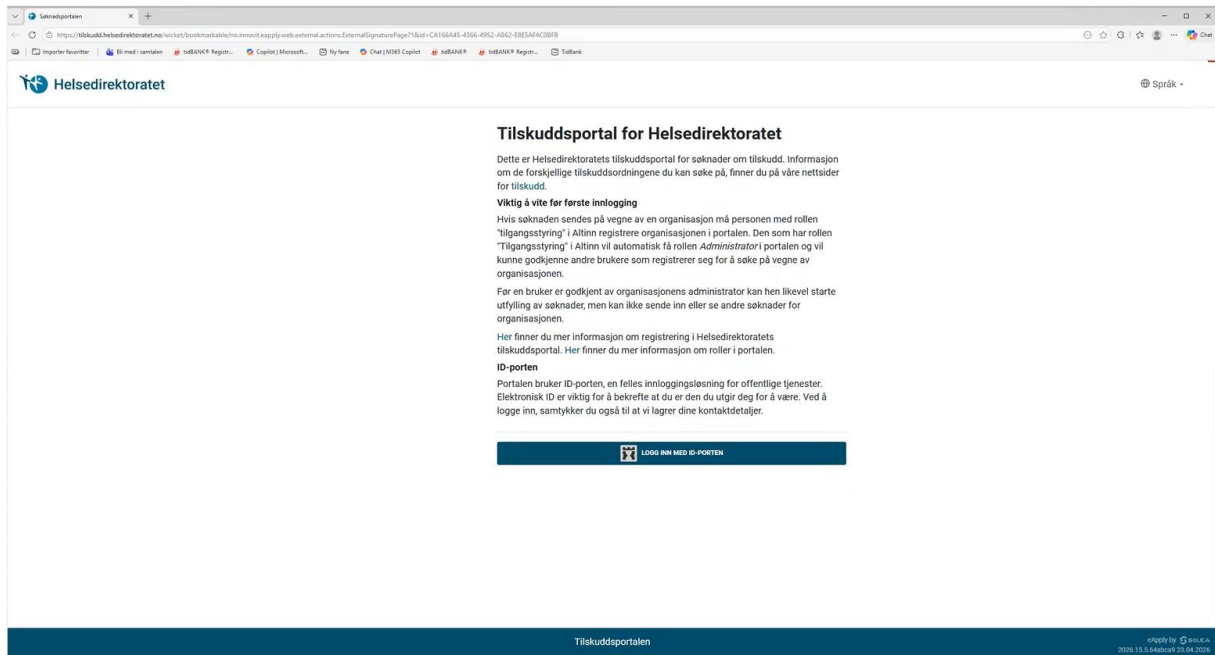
Søknadsportalen

https://tilskudd.helsedirektoratet.no/wicket/bookmarkable/no.innovit.eapply.web.external.actions.ExternalSignaturePage?1&id=CA166A45-4366-4952-A862-E8E5AFAC0BFB

Importer favoritter | Bli med i samtalen | tidBANK® Registr... | Copilot | Microsoft... | Ny fane | Chat | M365 Copilot | tidBANK® | tidBANK® Registr... | TidBank

Chat

Helsedirektoratet

Språk

Tilskuddsportal for Helsedirektoratet

Dette er Helsedirektoratets tilskuddsportal for søknader om tilskudd. Informasjon om de forskjellige tilskuddsordningene du kan søke på, finner du på våre nettsider for tilskudd.

Viktig å vite før første innlogging

Hvis søknaden sendes på vegne av en organisasjon må personen med rollen "tilgangsstyring" i Altinn registrere organisasjonen i portalen. Den som har rollen "Tilgangsstyring" i Altinn vil automatisk få rollen Administrator i portalen og vil kunne godkjenne andre brukere som registrerer seg for å søke på vegne av organisasjonen.

Før en bruker er godkjent av organisasjonens administrator kan hen likevel starte utfylling av søknader, men kan ikke sende inn eller se andre søknader for organisasjonen.

Her finner du mer informasjon om registrering i Helsedirektoratets tilskuddsportal. Her finner du mer informasjon om roller i portalen.

ID-porten

Portalen bruker ID-porten, en felles innloggingsløsning for offentlige tjenester. Elektronisk ID er viktig for å bekrefte at du er den du utgir deg for å være. Ved å logge inn, samtykker du også til at vi lagrer dine kontaktdetaljer.

LOGG INN MED ID-PORTEN

Tilskuddsportalen

eApply by SOLEA
2026.15.5.64abca9 23.04.2026